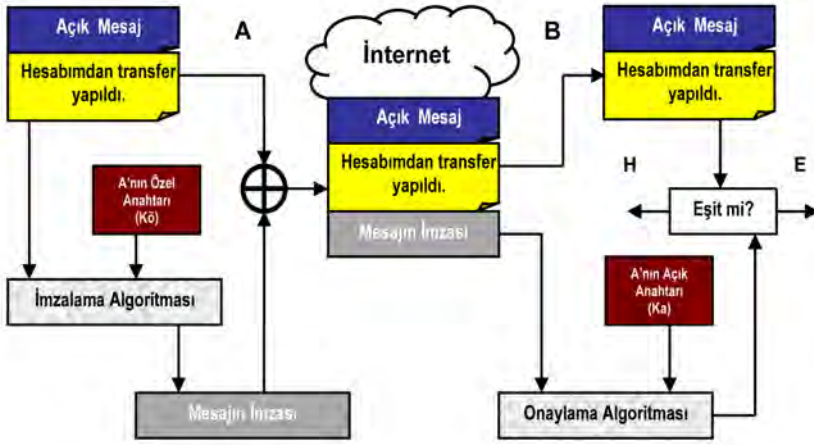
Açık Mesaj

Hesabımdan transfer yapıldı.

A

İnternet

Açık Mesaj

Hesabımdan transfer yapıldı.

Mesajın İmzası

B

Açık Mesaj

Hesabımdan transfer yapıldı.

A'nın Özel Anahtarı (Kö)

H

E

Eşit mi?

İmzalama Algoritması

A'nın Açık Anahtarı (Ka)

Mesajın İmzası

Onaylama Algoritması